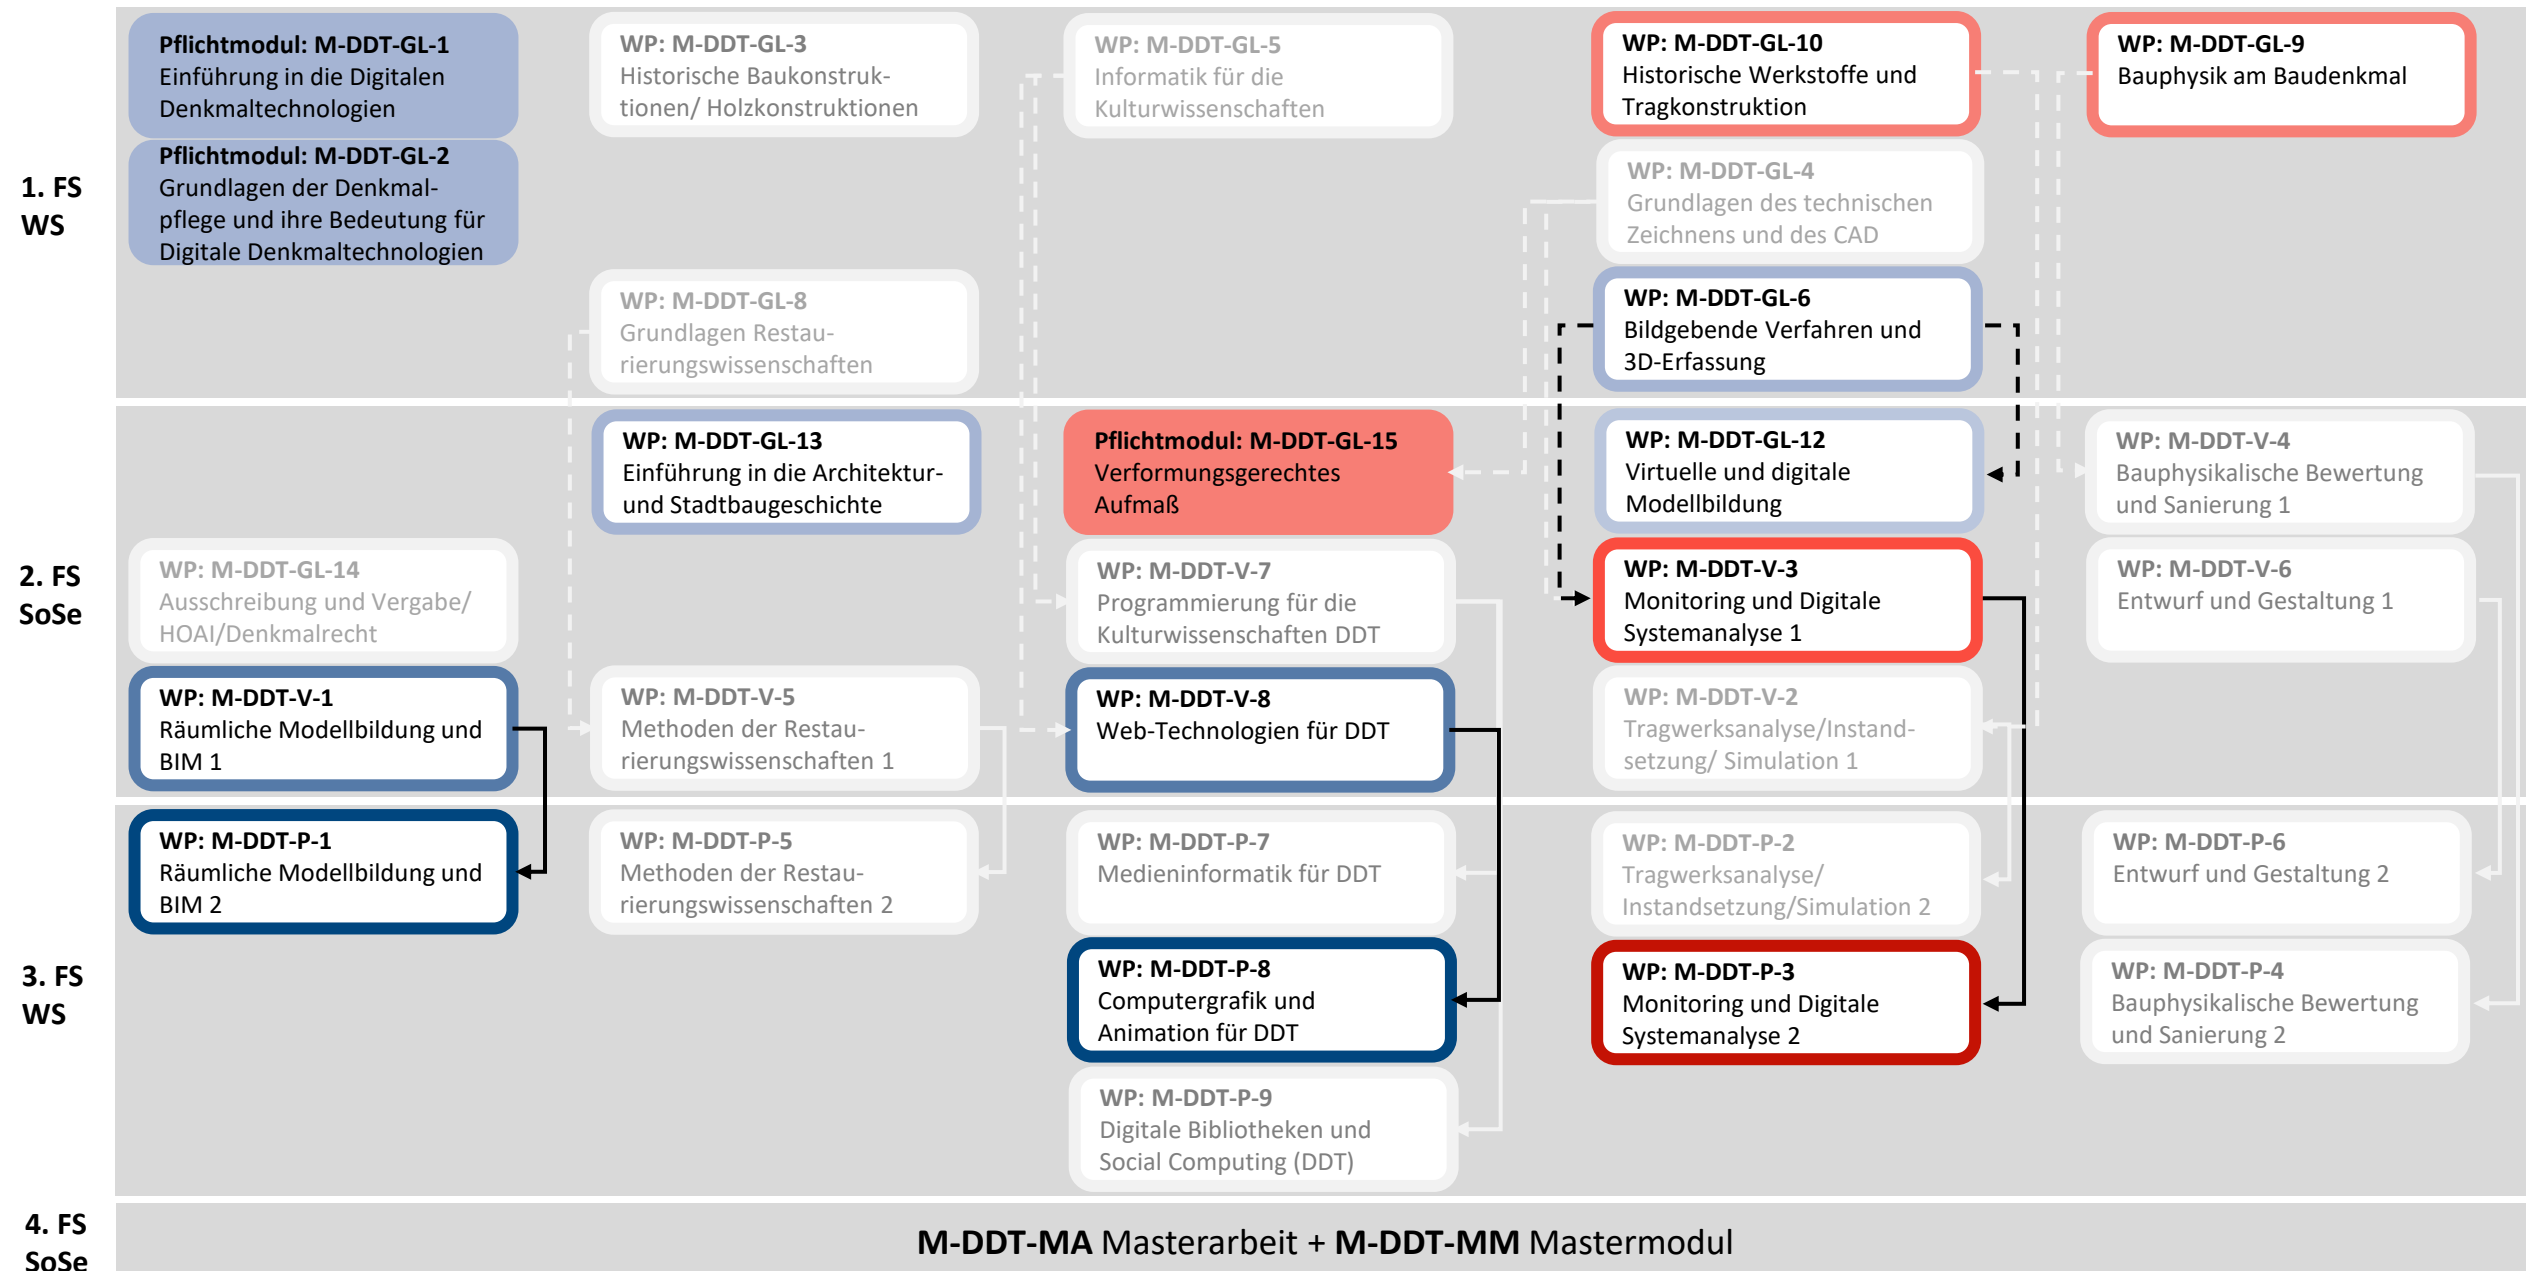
1. FS WS

Pflichtmodul: M-DDT-GL-1
Einführung in die Digitalen Denkmaltechnologien

Pflichtmodul: M-DDT-GL-2
Grundlagen der Denkmalpflege und ihre Bedeutung für Digitale Denkmaltechnologien

WP: M-DDT-GL-3
Historische Baukonstruktionen/ Holzkonstruktionen

WP: M-DDT-GL-5
Informatik für die Kulturwissenschaften

WP: M-DDT-GL-10
Historische Werkstoffe und Tragkonstruktion

WP: M-DDT-GL-9
Bauphysik am Baudenkmal

WP: M-DDT-GL-4
Grundlagen des technischen Zeichnens und des CAD

WP: M-DDT-GL-8
Grundlagen Restaurierungswissenschaften

WP: M-DDT-GL-6
Bildgebende Verfahren und 3D-Erfassung

2. FS SoSe

WP: M-DDT-GL-13
Einführung in die Architektur- und Stadtbaugeschichte

Pflichtmodul: M-DDT-GL-15
Verformungsgerechtes Aufmaß

WP: M-DDT-GL-12
Virtuelle und digitale Modellbildung

WP: M-DDT-V-4
Bauphysikalische Bewertung und Sanierung 1

WP: M-DDT-GL-14
Ausschreibung und Vergabe/ HOAI/Denkmalrecht

WP: M-DDT-V-7
Programmierung für die Kulturwissenschaften DDT

WP: M-DDT-V-3
Monitoring und Digitale Systemanalyse 1

WP: M-DDT-V-6
Entwurf und Gestaltung 1

WP: M-DDT-V-1
Räumliche Modellbildung und BIM 1

WP: M-DDT-V-5
Methoden der Restaurierungswissenschaften 1

WP: M-DDT-V-8
Web-Technologien für DDT

WP: M-DDT-V-2
Tragwerksanalyse/Instandsetzung/ Simulation 1

3. FS WS

WP: M-DDT-P-1
Räumliche Modellbildung und BIM 2

WP: M-DDT-P-5
Methoden der Restaurierungswissenschaften 2

WP: M-DDT-P-7
Medieninformatik für DDT

WP: M-DDT-P-2
Tragwerksanalyse/ Instandsetzung/Simulation 2

WP: M-DDT-P-6
Entwurf und Gestaltung 2

WP: M-DDT-P-8
Computergrafik und Animation für DDT

WP: M-DDT-P-3
Monitoring und Digitale Systemanalyse 2

WP: M-DDT-P-4
Bauphysikalische Bewertung und Sanierung 2

WP: M-DDT-P-9
Digitale Bibliotheken und Social Computing (DDT)

4. FS SoSe

M-DDT-MA Masterarbeit + M-DDT-MM Mastermodul